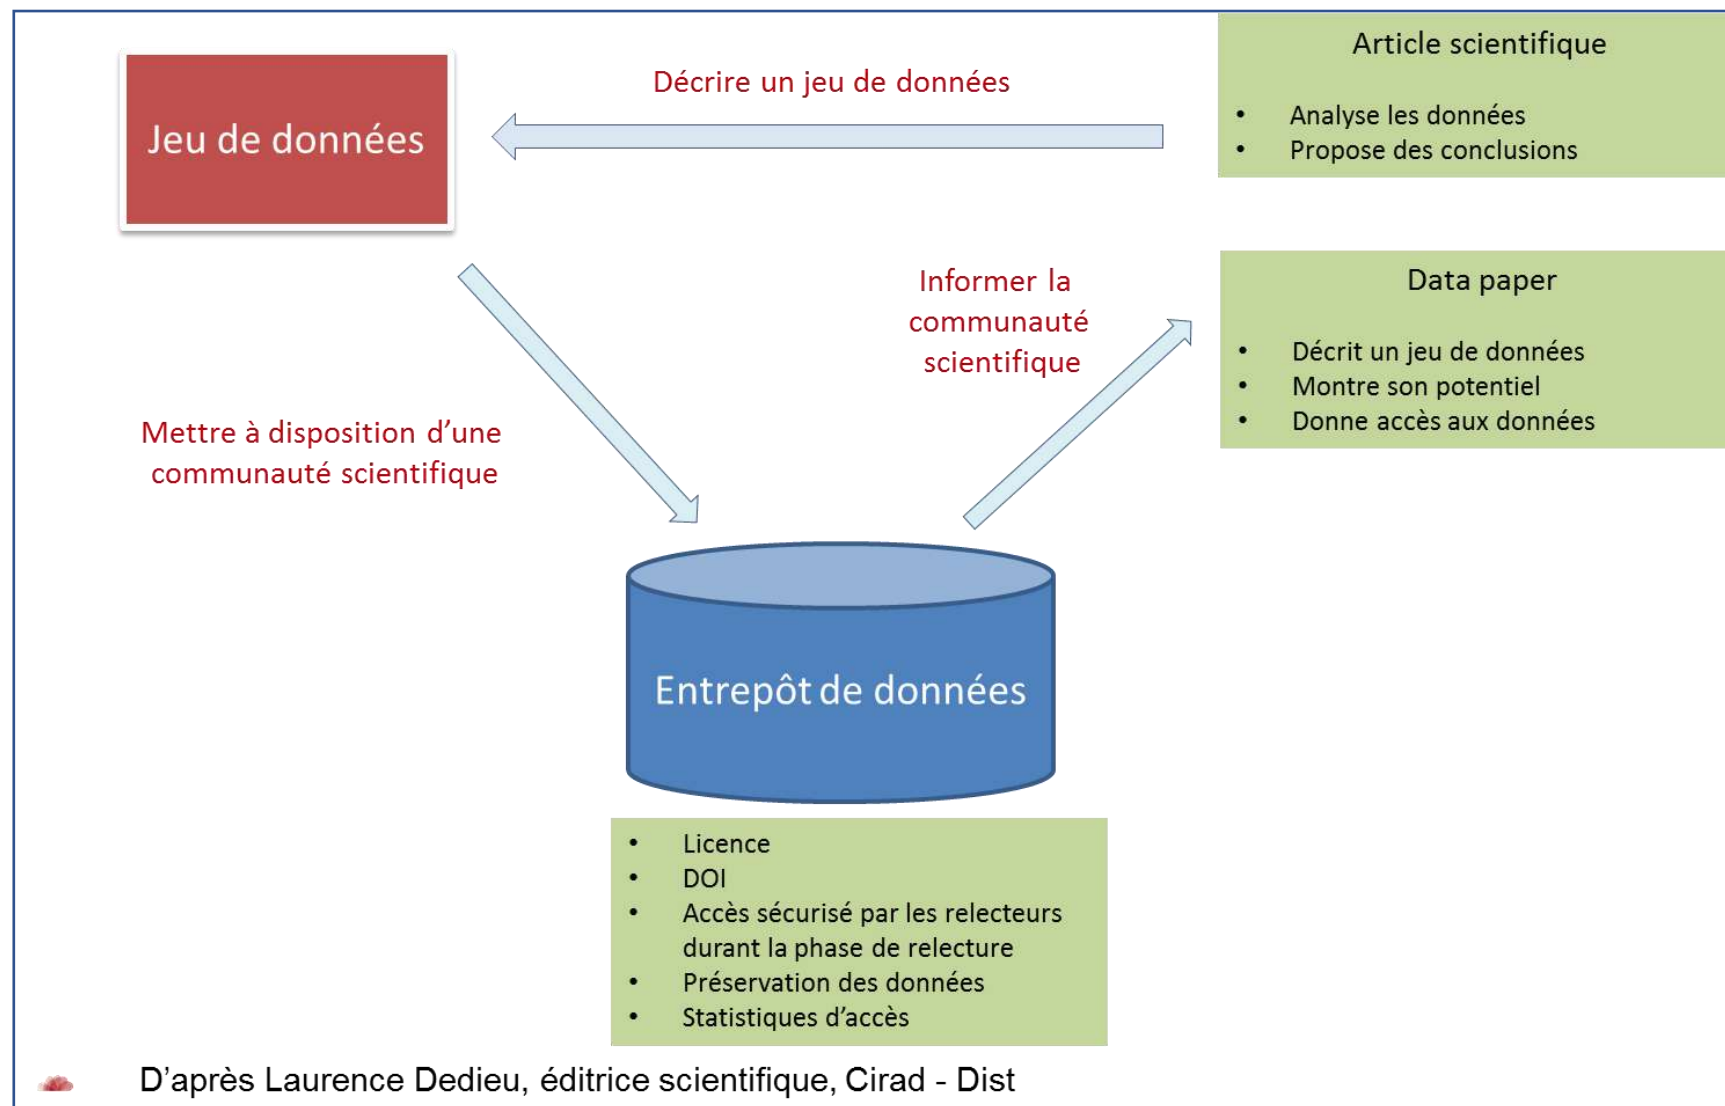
Jeu de données

Décrire un jeu de données

Article scientifique

- Analyse les données
- Propose des conclusions

Informer la communauté scientifique

Data paper

- Décrit un jeu de données
- Montre son potentiel
- Donne accès aux données

Mettre à disposition d’une communauté scientifique

Entrepôt de données

- Licence
- DOI
- Accès sécurisé par les relecteurs durant la phase de relecture
- Préservation des données
- Statistiques d’accès

D’après Laurence Dedieu, éditrice scientifique, Cirad - Dist